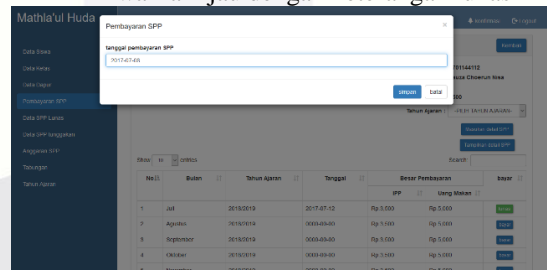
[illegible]

Mathla'ul Huda

Pembayaran SPP

×

tanggal pembayaran SPP

2017-07-05

simpan

batal

Data Siswa

Data Kelas

Data Dapur

Pembayaran SPP

Data SPP Lunas

Data SPP tunggakan

Anggaran SPP

Tabungan

Tahun Ajaran

kembali

701144112

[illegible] Choerun Nisa

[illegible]

Tahun Ajaran : -- PILIH TAHUN AJARAN --

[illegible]

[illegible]

Show 10 entries

Search:

| No | Bulan | Tahun Ajaran | Tanggal | Besar Pembayaran IPP | Besar Pembayaran Uang Makan | bayar |
|---|---|---|---|---|---|---|
| 1 | Juli | 2018/2019 | 2017-07-12 | Rp 3.500 | Rp 5.000 | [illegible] |
| 2 | Agustus | 2018/2019 | 0000-00-00 | Rp 3.500 | Rp 5.000 | bayar |
| 3 | September | 2018/2019 | 0000-00-00 | Rp 3.500 | Rp 5.000 | bayar |
| 4 | Oktober | 2018/2019 | 0000-00-00 | Rp 3.500 | Rp 5.000 | bayar |
| 5 | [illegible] | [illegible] | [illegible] | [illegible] | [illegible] | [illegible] |